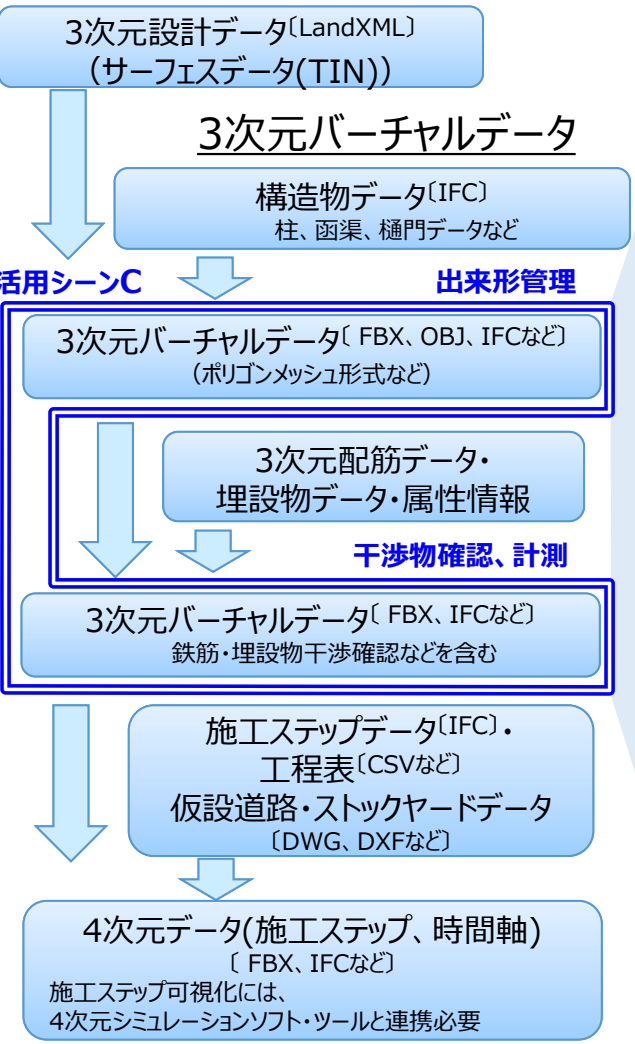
3次元設計データ〔LandXML〕
（サーフェスデータ(TIN)）

3次元バーチャルデータ

構造物データ〔IFC〕
柱、函渠、樋門データなど

活用シーンC

出来形管理

3次元バーチャルデータ〔 FBX、OBJ、IFCなど〕
（ポリゴンメッシュ形式など）

3次元配筋データ・
埋設物データ・属性情報

干渉物確認、計測

3次元バーチャルデータ〔 FBX、IFCなど〕
鉄筋・埋設物干渉確認などを含む

施工ステップデータ〔IFC〕・
工程表〔CSVなど〕
仮設道路・ストックヤードデータ
〔DWG、DXFなど〕

4次元データ(施工ステップ、時間軸)
〔 FBX、IFCなど〕
施工ステップ可視化には、
4次元シミュレーションソフト・ツールと連携必要